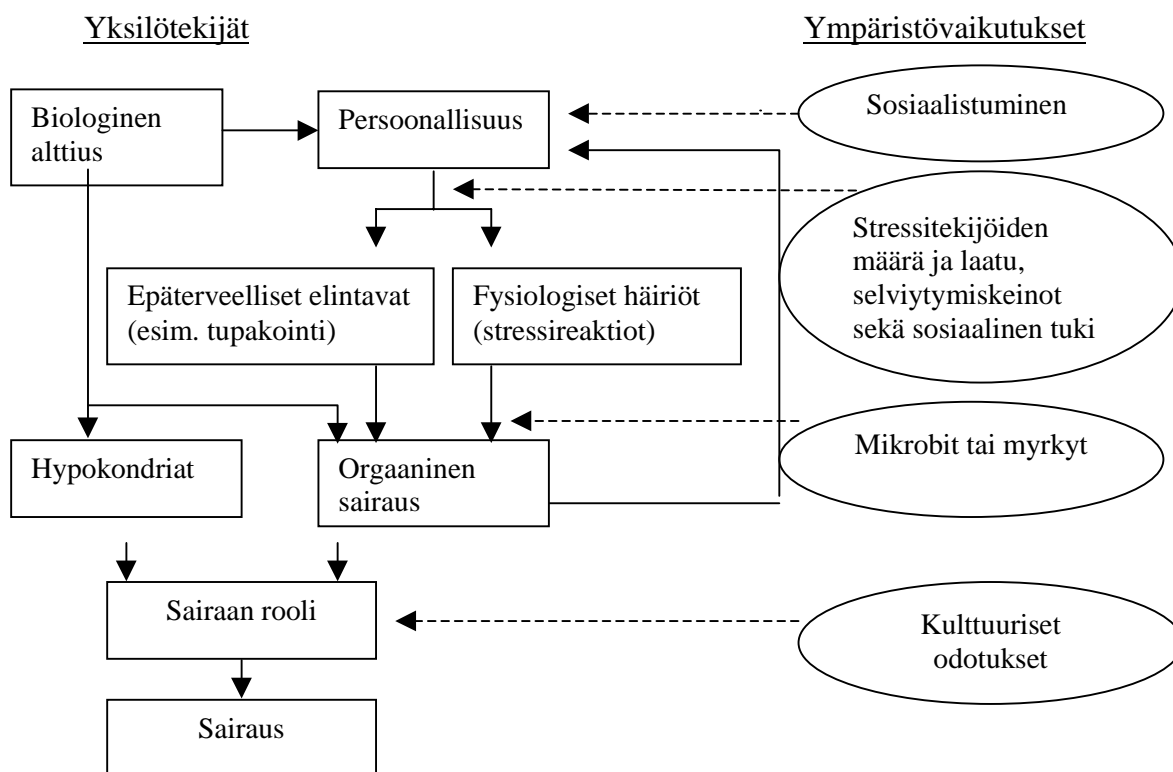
Yksilötekijät

Ympäristövaikutukset

Biologinen alttius

Persoonallisuus

Sosiaalistuminen

Stressitekijöiden määrä ja laatu, selviytymiskeinot sekä sosiaalinen tuki

Epäterveelliset elintavat (esim. tupakointi)

Fysiologiset häiriöt (stressireaktiot)

Hypokondriat

Orgaaninen sairaus

Mikrobit tai myrkyt

Sairaan rooli

Kulttuuriset odotukset

Sairaus